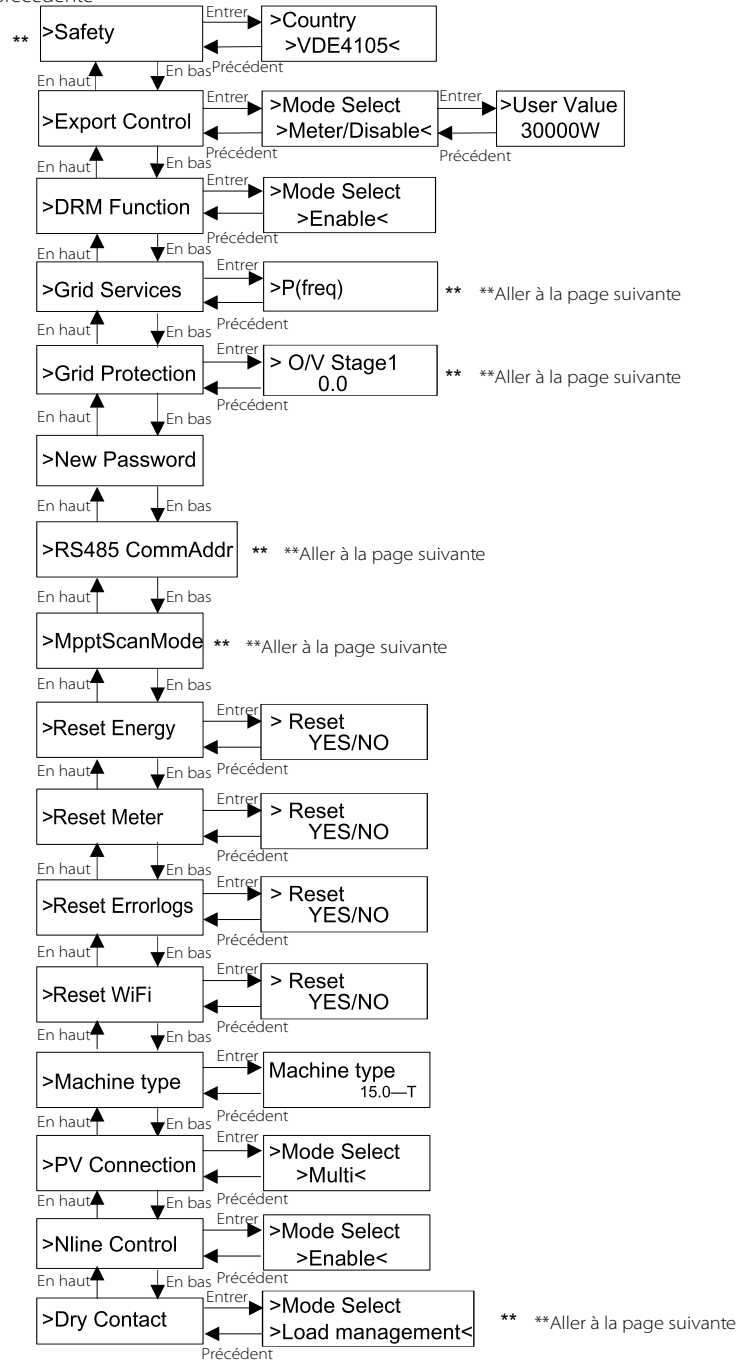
Précédente

** >Safety
Entrer
>Country
>VDE4105<
Précédent
En haut
En bas
>Export Control
Entrer
>Mode Select
>Meter/Disable<
Entrer
>User Value
30000W
Précédent
Précédent
En haut
En bas
>DRM Function
Entrer
>Mode Select
>Enable<
Précédent
En haut
En bas
>Grid Services
Entrer
>P(freq)
** **Aller à la page suivante
Précédent
En haut
En bas
>Grid Protection
Entrer
> O/V Stage1
0.0
** **Aller à la page suivante
Précédent
En haut
En bas
>New Password
En haut
En bas
>RS485 CommAddr
** **Aller à la page suivante
En haut
En bas
>MpptScanMode
** **Aller à la page suivante
En haut
En bas
>Reset Energy
Entrer
> Reset
YES/NO
Précédent
En haut
En bas
>Reset Meter
Entrer
> Reset
YES/NO
Précédent
En bas
>Reset Errorlogs
Entrer
> Reset
YES/NO
Précédent
>Reset WiFi
Entrer
> Reset
YES/NO
Précédent
En haut
>Machine type
Entrer
Machine type
15.0—T
Précédent
En haut
En bas
>PV Connection
Entrer
>Mode Select
>Multi<
Précédent
En haut
En bas
>Nline Control
Entrer
>Mode Select
>Enable<
Précédent
En haut
En bas
>Dry Contact
Entrer
>Mode Select
>Load management<
** **Aller à la page suivante
Précédent